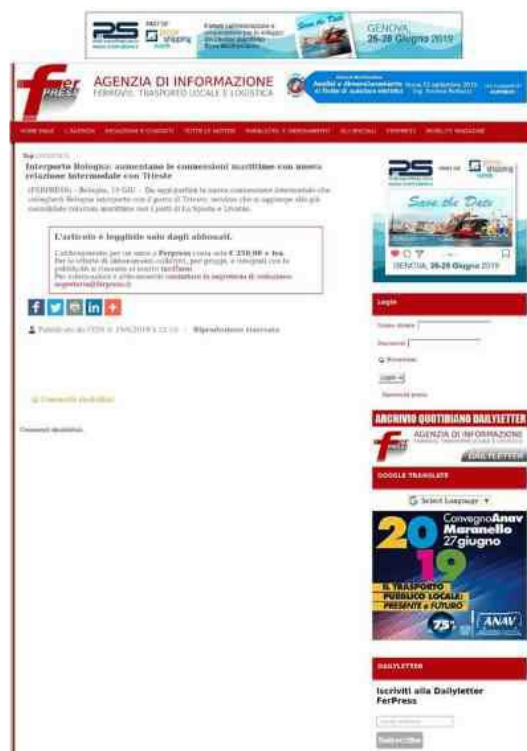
RS PART OF shipping GENOVA 26-28 Giugno 2019

Fer PRESS AGENZIA DI INFORMAZIONE FERROVIE, TRASPORTO LOCALE E LOGISTICA

Analisi e dimensionamento di flotte di autobus elettrici

HOME PAGE L'AGENZIA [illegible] TUTTE LE NOTIZIE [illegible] GLI SPECIALI FERPRESS MOBILITY MAGAZINE

Interporto Bologna: aumentano le connessioni marittime con nuova relazione intermodale con Trieste

(FERPRESS) – Bologna, 19 GIU – Da oggi parte la nuova connessione intermodale che collegherà Bologna interporto con il porto di Trieste, servizio che si aggiunge alle già consolidate relazioni marittime con i porti di La Spezia e Livorno.

L'articolo è leggibile solo dagli abbonati.

L'abbonamento per un anno a Ferpress costa solo € 250,00 + Iva. Per le offerte di abbonamenti collettivi, per gruppi, e consigliati con la pubblicità si rimanda ai nostri tariffari. Per informazioni e abbonamenti contattare la segreteria di redazione segreteria@ferpress.it

Pubblicato da FEDI il 19/6/2019 a 13:14 | Riproduzione riservata

Commenti disabilitati

Commenti disabilitati

RS shipping
Save the Date
GENOVA, 26-28 Giugno 2019

Login
Nome utente
Password
Ricordami
Login
Password persa

ARCHIVIO QUOTIDIANO DAILYLETTER
AGENZIA DI INFORMAZIONE DAILYLETTER

GOOGLE TRANSLATE
Select Language

2019 Convegno Anav Maranello 27 giugno
IL TRASPORTO PUBBLICO LOCALE: PRESENTE e FUTURO
75° ANAV

DAILYLETTER
Iscriviti alla Dailyletter FerPress
Subscribe